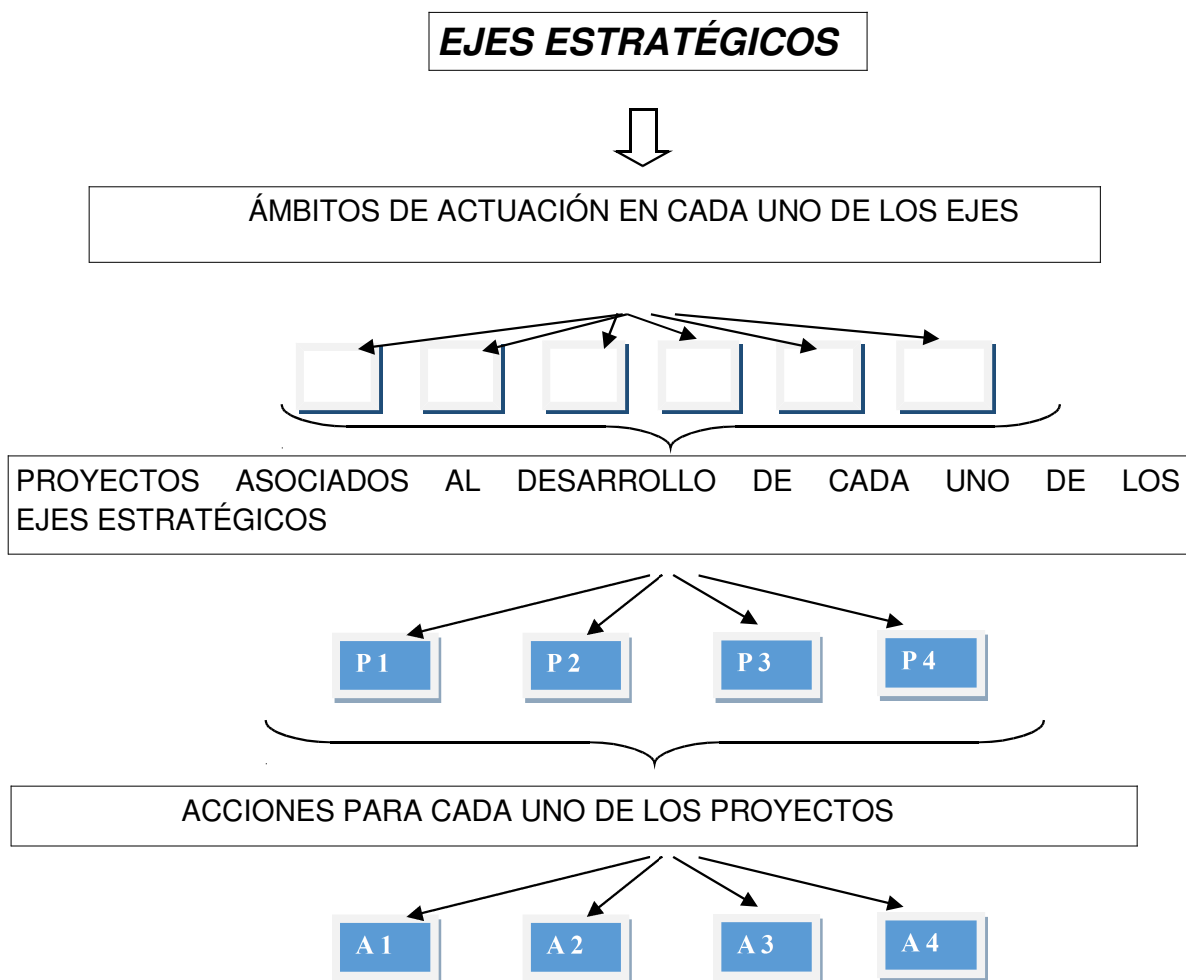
EJES ESTRATÉGICOS

ÁMBITOS DE ACTUACIÓN EN CADA UNO DE LOS EJES

PROYECTOS ASOCIADOS AL DESARROLLO DE CADA UNO DE LOS EJES ESTRATÉGICOS

P 1

P 2

P 3

P 4

ACCIONES PARA CADA UNO DE LOS PROYECTOS

A 1

A 2

A 3

A 4